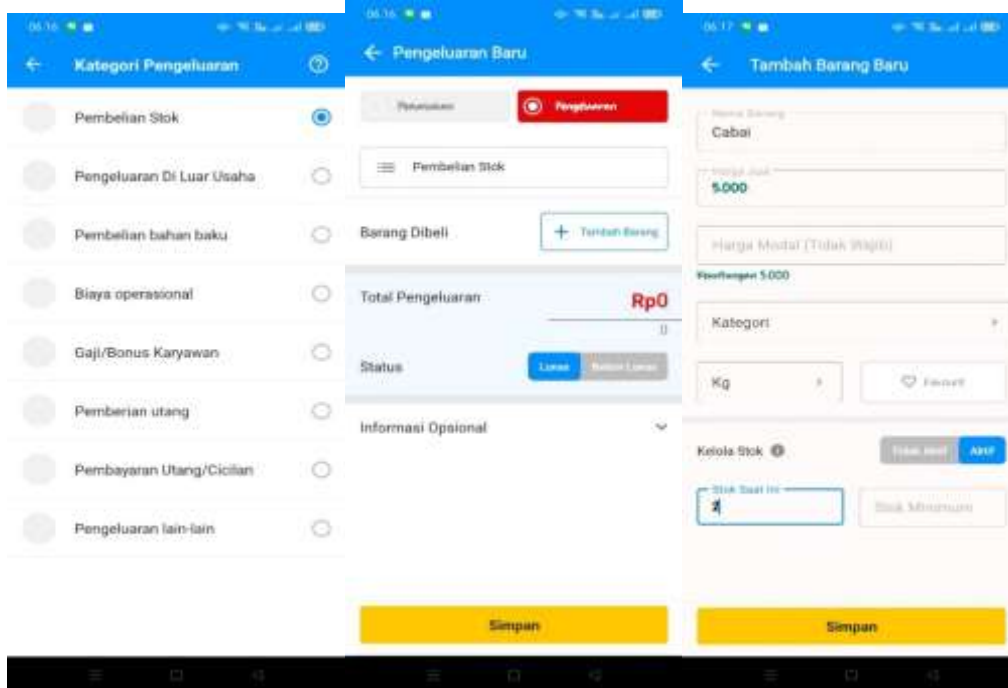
06.16

Kategori Pengeluaran

Pembelian Stok

Pengeluaran Di Luar Usaha

Pembelian bahan baku

Biaya operasional

Gaji/Bonus Karyawan

Pemberian utang

Pembayaran Utang/Cicilan

Pengeluaran lain-lain

06.16

Pengeluaran Baru

Pemasukan

Pengeluaran

Pembelian Stok

Barang Dibeli

Tambah Barang

Total Pengeluaran

Rp0

0

Status

Lunas

Belum Lunas

Informasi Opsional

Simpan

06.17

Tambah Barang Baru

Nama Barang

Cabai

Harga Jual

5.000

Harga Modal (Tidak Wajib)

Keuntungan 5.000

Kategori

Kg

Favorit

Kelola Stok

Tidak Aktif

Aktif

Stok Saat Ini

2

Stok Minimum

Simpan